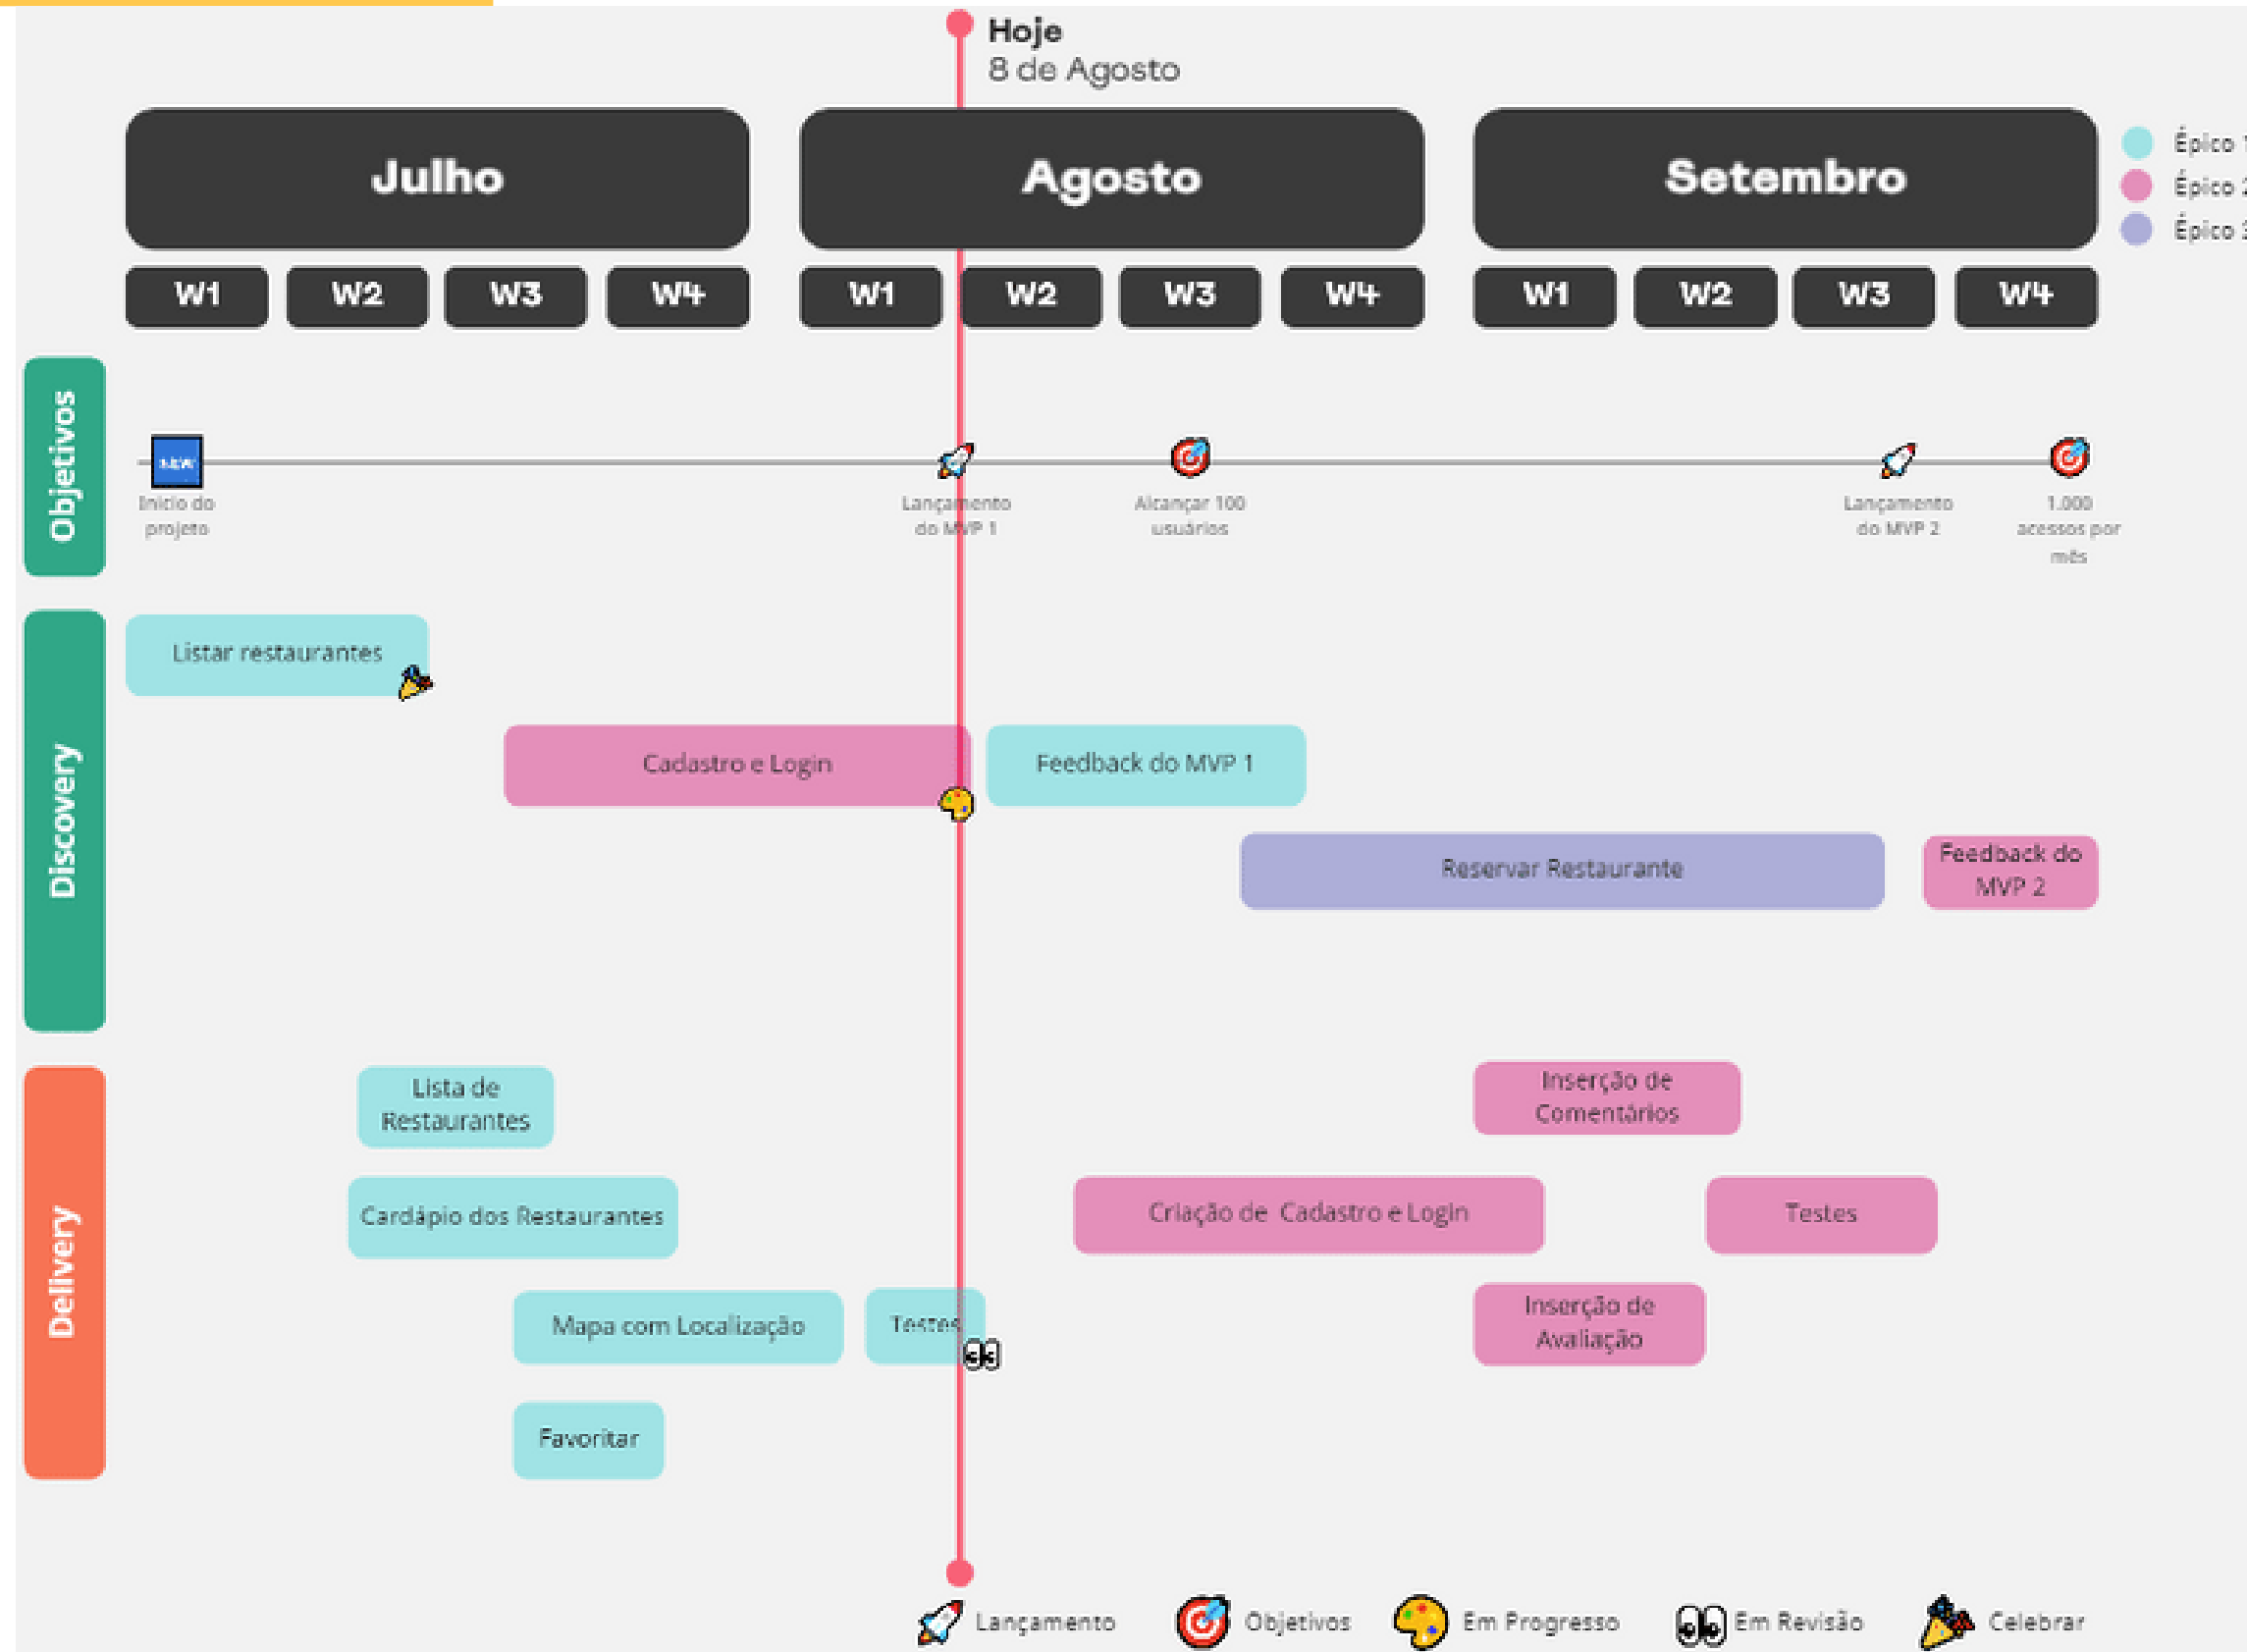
Hoje
8 de Agosto

Julho
W1 W2 W3 W4

Agosto
W1 W2 W3 W4

Setembro
W1 W2 W3 W4

Épico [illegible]
Épico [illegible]
Épico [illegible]

Objetivos

NEW
Início do projeto

Lançamento do MVP 1

Alcançar 100 usuários

Lançamento do MVP 2

1.000 acessos por mês

Discovery

Listar restaurantes

Cadastro e Login

Feedback do MVP 1

Reservar Restaurante

Feedback do MVP 2

Delivery

Lista de Restaurantes

Inserção de Comentários

Cardápio dos Restaurantes

Criação de Cadastro e Login

Testes

Mapa com Localização

Testes

Inserção de Avaliação

Favoritar

Lançamento
Objetivos
Em Progresso
Em Revisão
Celebrar